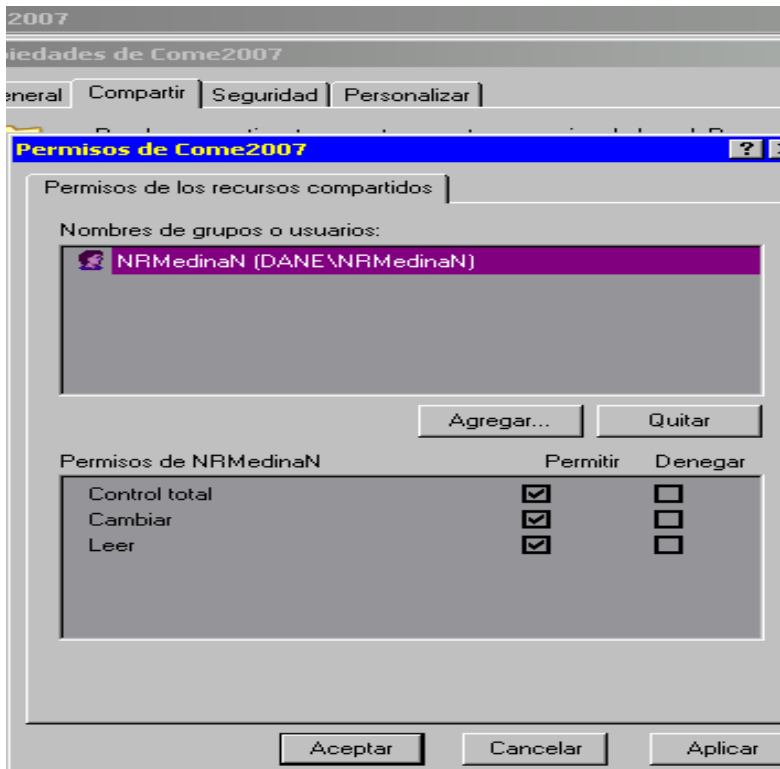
2007

iedades de Come2007

eneral | Compartir | Seguridad | Personalizar

Permisos de Come2007 ?

Permisos de los recursos compartidos

Nombres de grupos o usuarios:

NRMedinaN (DANE\NRMedinaN)

Agregar... Quitar

| Permisos de NRMedinaN | Permitir | Denegar |
|---|---|---|
| Control total | ☑ | ☐ |
| Cambiar | ☑ | ☐ |
| Leer | ☑ | ☐ |

Aceptar Cancelar Aplicar